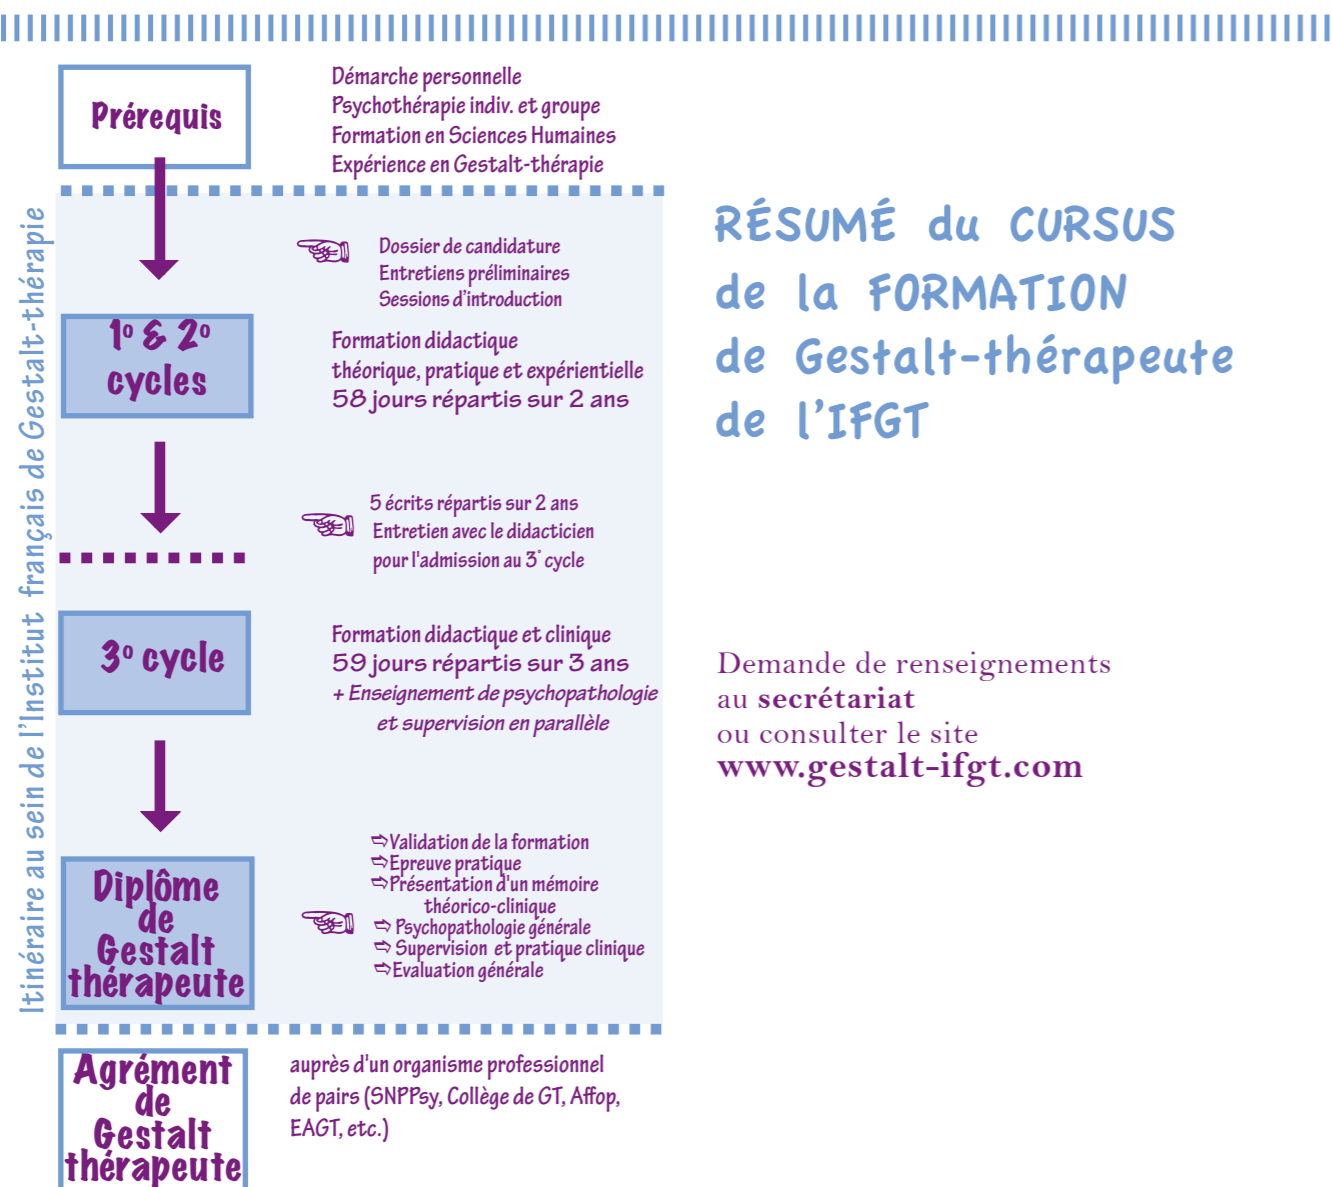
Itinéraire au sein de l'Institut français de Gestalt-thérapie

Prérequis

Démarche personnelle
Psychothérapie indiv. et groupe
Formation en Sciences Humaines
Expérience en Gestalt-thérapie

Dossier de candidature
Entretiens préliminaires
Sessions d'introduction

1° & 2° cycles

Formation didactique
théorique, pratique et expérientielle
58 jours répartis sur 2 ans

5 écrits répartis sur 2 ans
Entretien avec le didacticien
pour l'admission au 3° cycle

3° cycle

Formation didactique et clinique
59 jours répartis sur 3 ans
+ Enseignement de psychopathologie
et supervision en parallèle

Diplôme de Gestalt thérapeute

⇨Validation de la formation
⇨Epreuve pratique
⇨Présentation d'un mémoire
théorico-clinique
⇨ Psychopathologie générale
⇨ Supervision et pratique clinique
⇨Evaluation générale

Agrément de Gestalt thérapeute

auprès d'un organisme professionnel
de pairs (SNPPsy, Collège de GT, Affop, EAGT, etc.)

RÉSUMÉ du CURSUS
de la FORMATION
de Gestalt-thérapeute
de l'IFGT

Demande de renseignements
au secrétariat
ou consulter le site
www.gestalt-ifgt.com